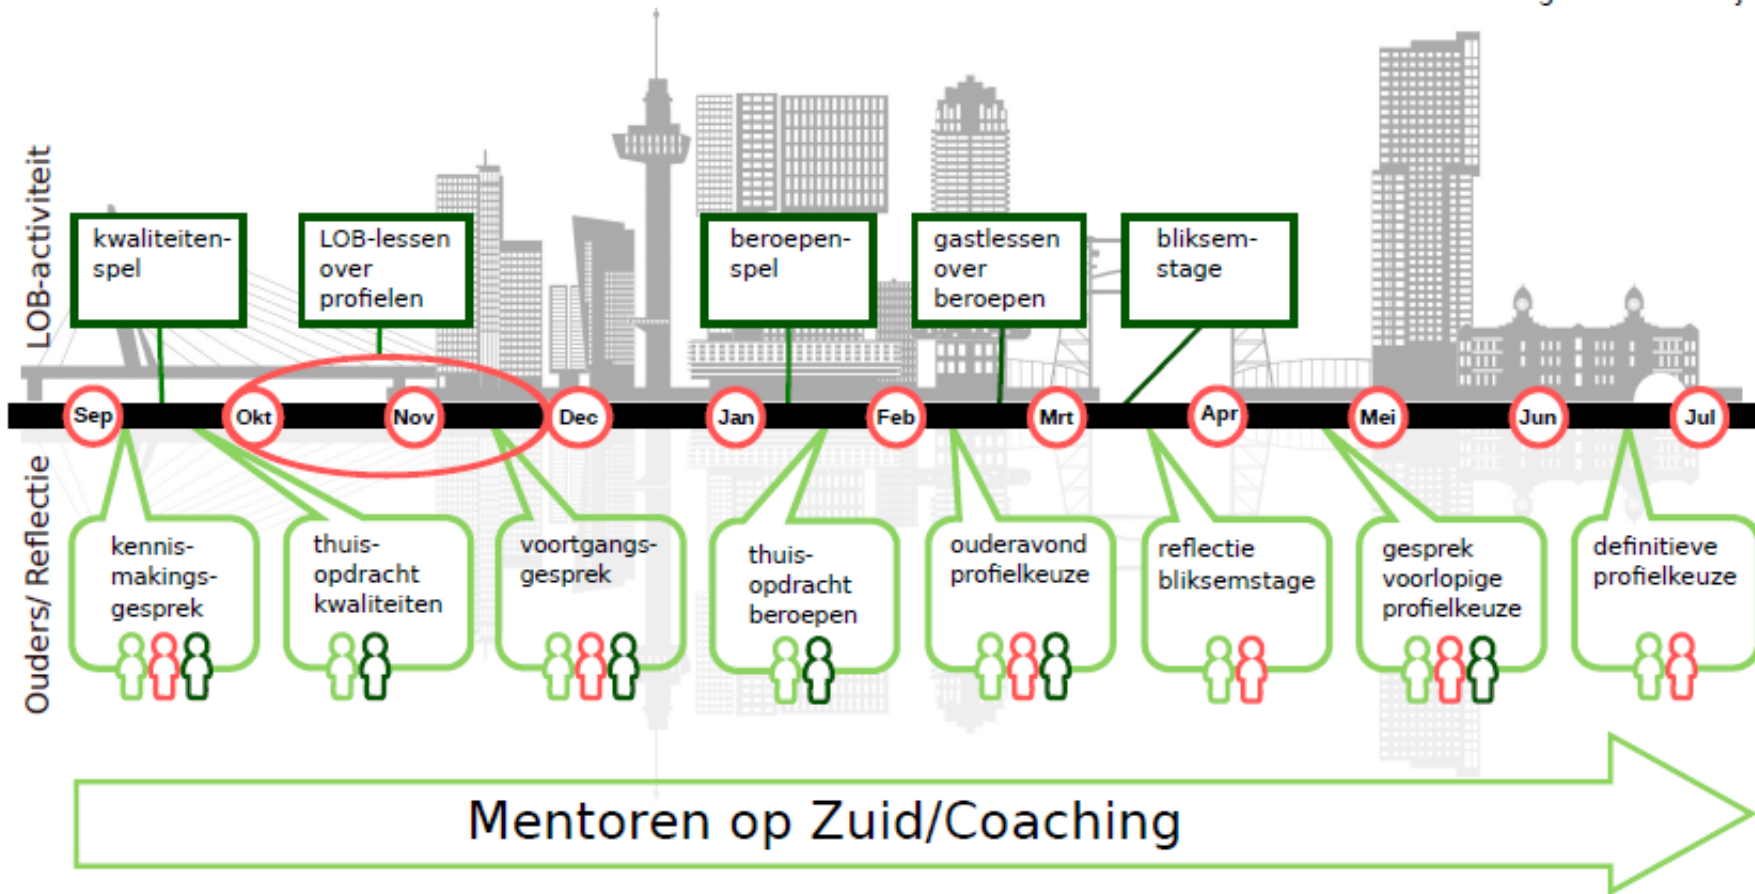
LOB-activiteit

kwaliteiten-spel

LOB-lessen over profielen

beroepen-spel

gastlessen over beroepen

bliksem-stage

Sep Okt Nov Dec Jan Feb Mrt Apr Mei Jun Jul

Ouders/ Reflectie

kennis-makings-gesprek

thuis-opdracht kwaliteiten

voortgangs-gesprek

thuis-opdracht beroepen

ouderavond profielkeuze

reflectie bliksemstage

gesprek voorlopige profielkeuze

definitieve profielkeuze

Mentoren op Zuid/Coaching